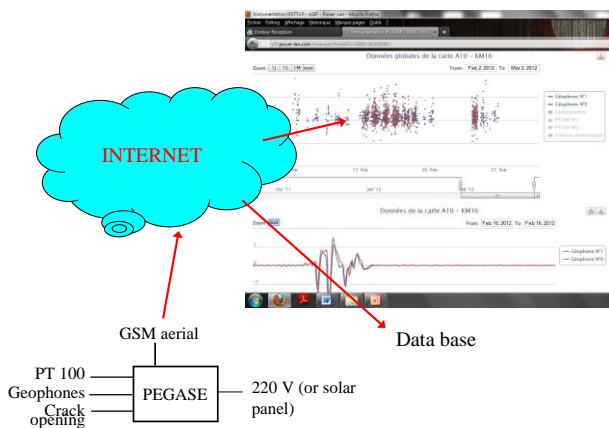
Données globales de la carte A10 – KM16

Zoom 1j 1s 1M Tout

From: Feb 2, 2012 To: Mar 2, 2012

Géophone N°1
Géophone N°II

13. Feb
20. Feb
27. Feb

Données de la carte A10 – KM16

From: Feb 16, 2012 To: Feb 16, 2012

Géophone N°1
Géophone N°II

INTERNET

Data base

GSM aerial

PT 100
Geophones
Crack opening

PEGASE

220 V (or solar panel)